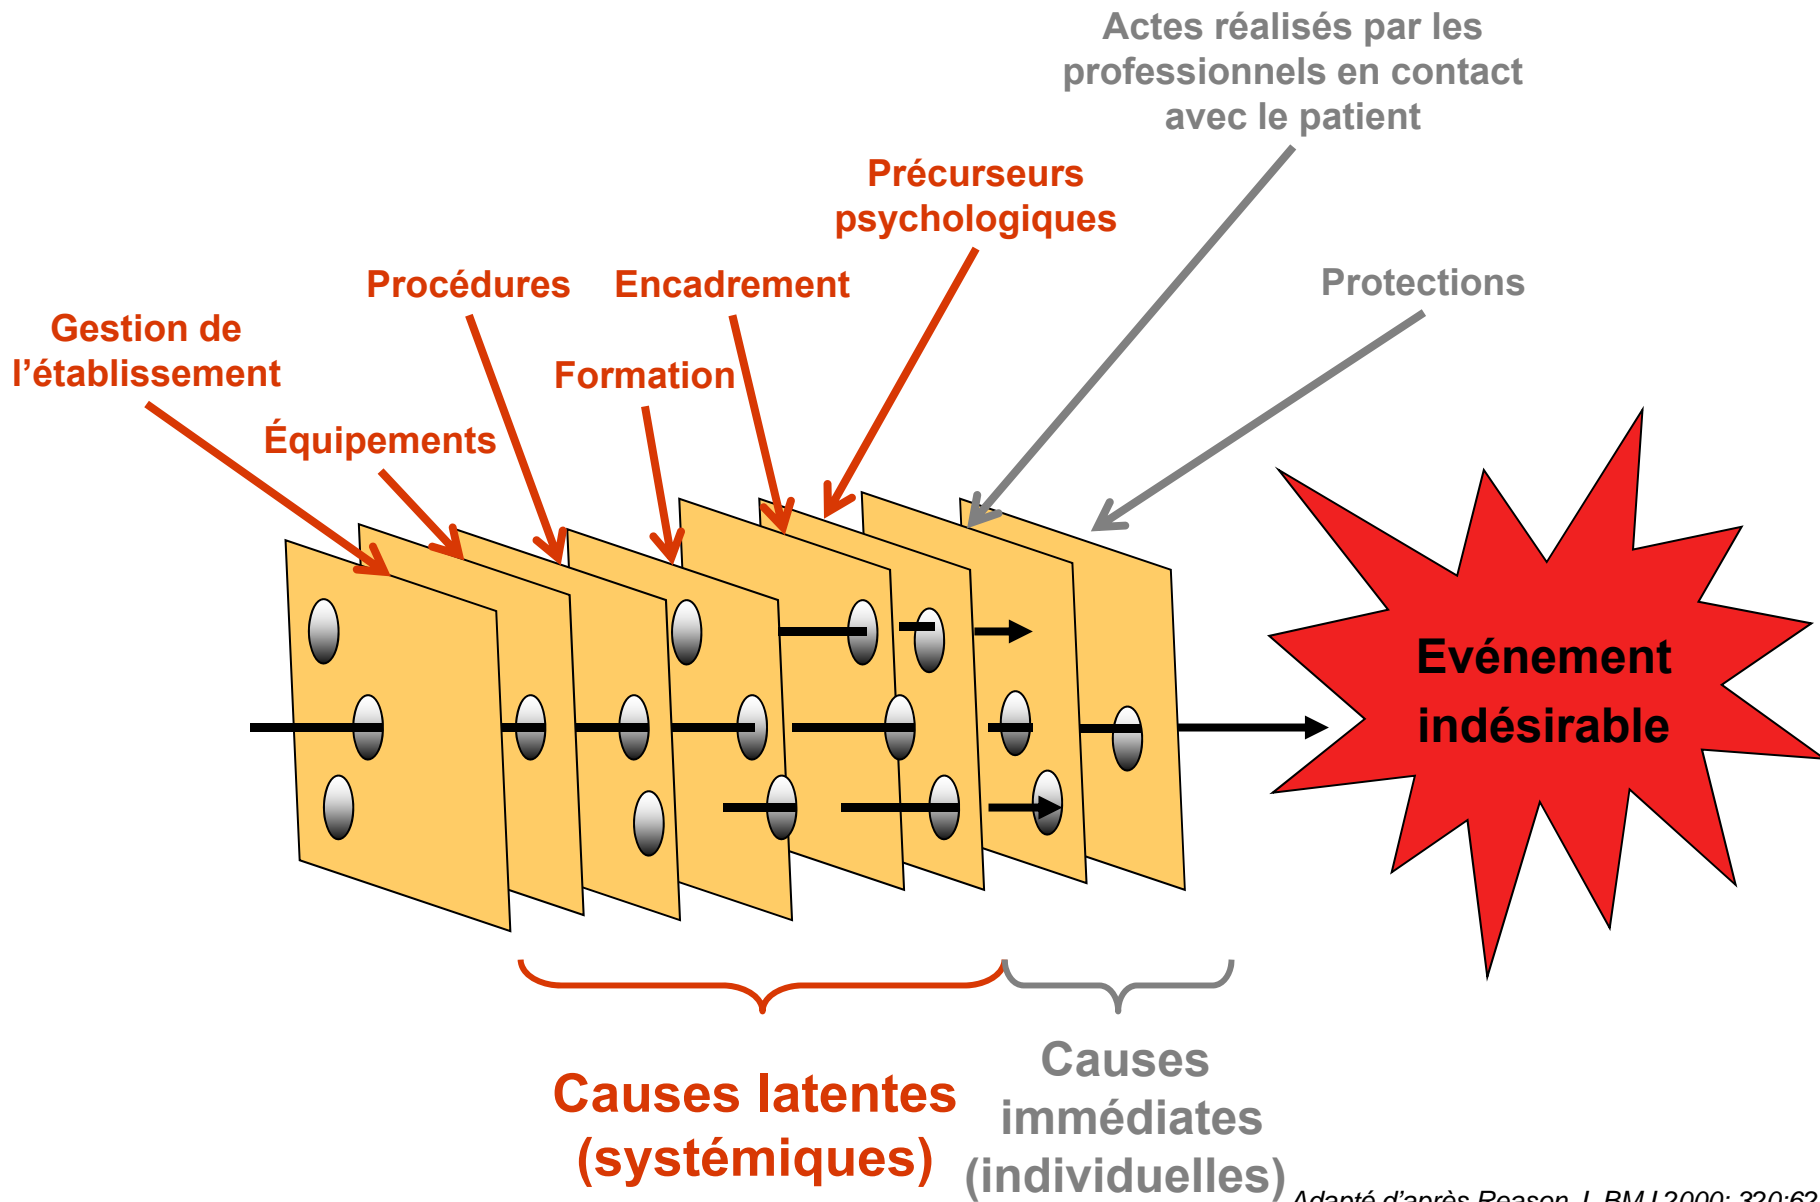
Actes réalisés par les professionnels en contact avec le patient

Précurseurs psychologiques

Procédures

Encadrement

Protections

Gestion de l'établissement

Formation

Équipements

Evénement indésirable

Causes latentes (systémiques)

Causes immédiates (individuelles)

Adapté d'après Reason, J. BMJ 2000; 320:62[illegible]